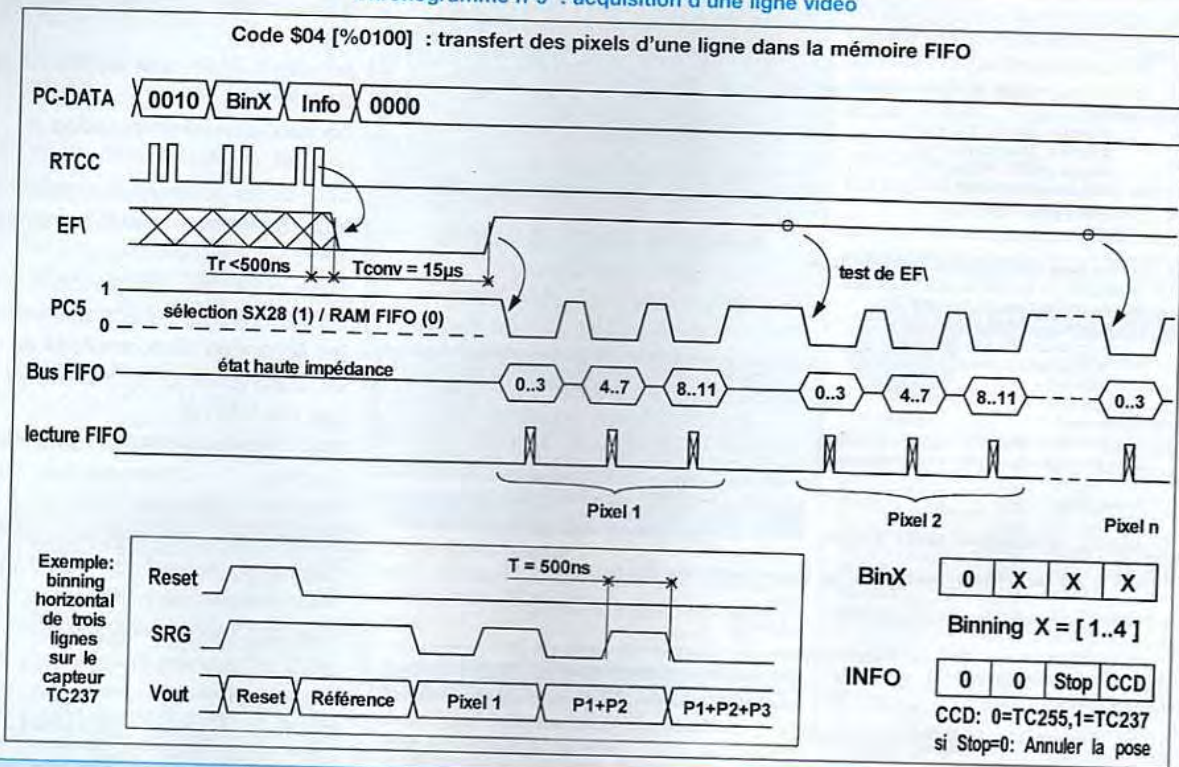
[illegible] n°3 : acquisition d'une ligne vidéo

Code \$04 [%0100] : transfert des pixels d'une ligne dans la mémoire FIFO

PC-DATA 0010 BinX Info 0000

RTCC

EF\

Tr <500ns Tconv = 15µs

test de EF\

1
PC5
0

sélection SX28 (1) / RAM FIFO (0)

Bus FIFO

état haute impédance

0..3 4..7 8..11 0..3 4..7 8..11 0..3

lecture FIFO

Pixel 1 Pixel 2 Pixel n

Exemple: binning horizontal de trois lignes sur le capteur TC237

Reset

T = 500ns

SRG

Vout Reset Référence Pixel 1 P1+P2 P1+P2+P3

BinX

| 0 | X | X | X |
|---|---|---|---|

Binning X = [ 1..4 ]

INFO

| 0 | 0 | Stop | CCD |
|---|---|---|---|

CCD: 0=TC255,1=TC237
si Stop=0: Annuler la pose